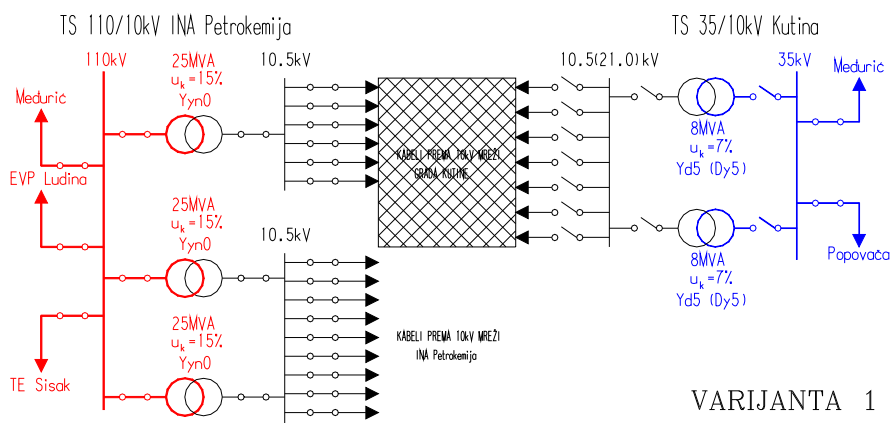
TS 110/10kV INA Petrokemija

TS 35/10kV Kutina

110kV

25MVA
$u_k=15\%$
Yyn0

10.5kV

10.5(21.0)kV

35kV

Međurić

Međurić

EVP Ludina

KABELI PREMA 10kV MREŽI GRADA KUTINE

8MVA
$u_k=7\%$
Yd5 (Dy5)

25MVA
$u_k=15\%$
Yyn0

10.5kV

8MVA
$u_k=7\%$
Yd5 (Dy5)

Popovača

25MVA
$u_k=15\%$
Yyn0

KABELI PREMA 10kV MREŽI INA Petrokemija

TE Sisak

VARIJANTA 1